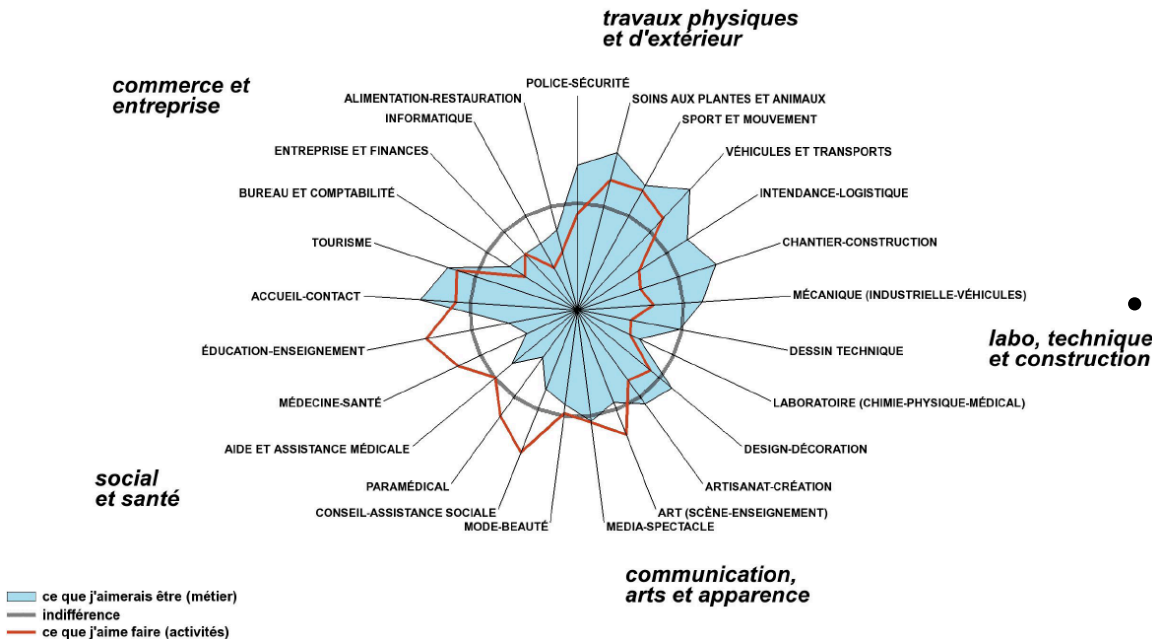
travaux physiques et d'extérieur

commerce et entreprise

POLICE-SÉCURITÉ
ALIMENTATION-RESTAURATION
SOINS AUX PLANTES ET ANIMAUX
INFORMATIQUE
SPORT ET MOUVEMENT
ENTREPRISE ET FINANCES
VÉHICULES ET TRANSPORTS
BUREAU ET COMPTABILITÉ
INTENDANCE-LOGISTIQUE
TOURISME
CHANTIER-CONSTRUCTION
ACCUEIL-CONTACT
MÉCANIQUE (INDUSTRIELLE-VÉHICULES)
ÉDUCATION-ENSEIGNEMENT
DESSIN TECHNIQUE
MÉDECINE-SANTÉ
LABORATOIRE (CHIMIE-PHYSIQUE-MÉDICAL)
AIDE ET ASSISTANCE MÉDICALE
DESIGN-DÉCORATION
ARTISANAT-CRÉATION
PARAMÉDICAL
ART (SCÈNE-ENSEIGNEMENT)
CONSEIL-ASSISTANCE SOCIALE
MODE-BEAUTÉ
MEDIA-SPECTACLE

labo, technique et construction

social et santé

communication, arts et apparence

ce que j'aimerais être (métier)
indifférence
ce que j'aime faire (activités)